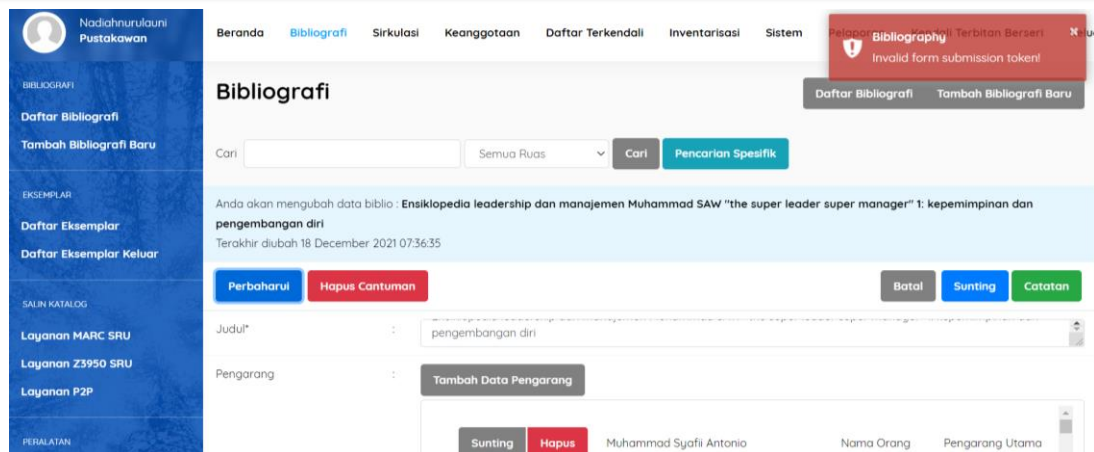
Nadiahnurulauni
Pustakawan

BIBLIOGRAFI
Daftar Bibliografi
Tambah Bibliografi Baru

EKSEMPLAR
Daftar Eksemplar
Daftar Eksemplar Keluar

SALIN KATALOG
Layanan MARC SRU
Layanan Z3950 SRU
Layanan P2P

PERALATAN

Beranda Bibliografi Sirkulasi Keanggotaan Daftar Terkendali Inventarisasi Sistem Pelapor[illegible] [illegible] Terbitan Berseri Kelu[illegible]

Bibliography
Invalid form submission token!

Bibliografi

Daftar Bibliografi Tambah Bibliografi Baru

Cari Semua Ruas Cari Pencarian Spesifik

Anda akan mengubah data biblio : Ensiklopedia leadership dan manajemen Muhammad SAW "the super leader super manager" 1: kepemimpinan dan pengembangan diri
Terakhir diubah 18 December 2021 07:36:35

Perbaharui Hapus Cantuman Batal Sunting Catatan

Judul* : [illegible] pengembangan diri

Pengarang : Tambah Data Pengarang

Sunting Hapus Muhammad Syafii Antonio Nama Orang Pengarang Utama